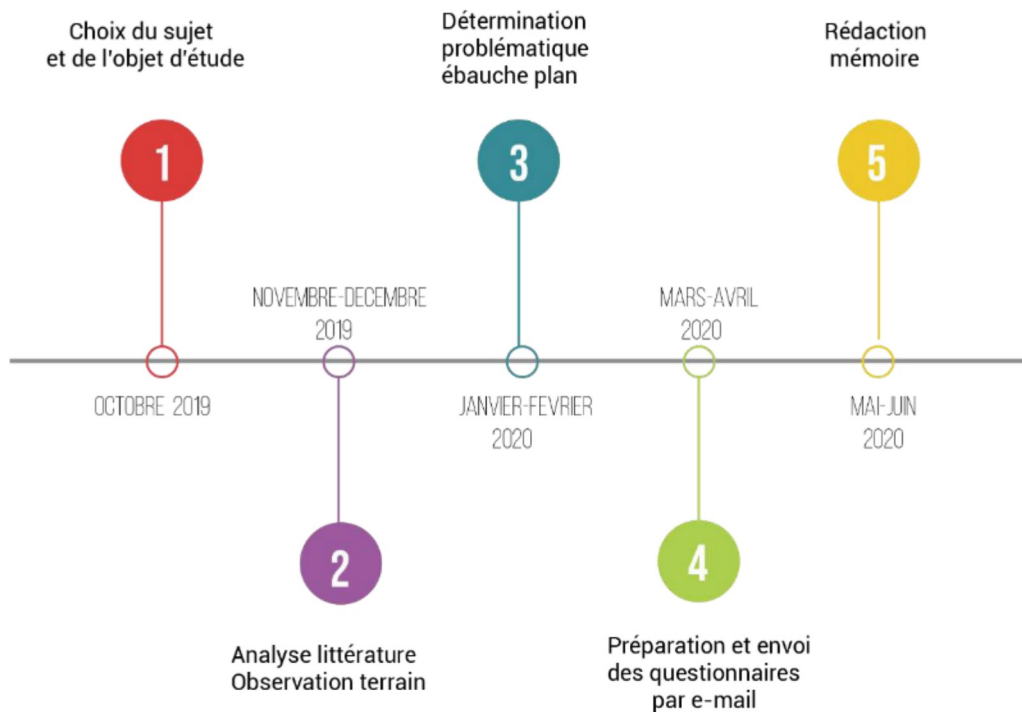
Choix du sujet et de l'objet d'étude

1

OCTOBRE 2019

NOVEMBRE-DECEMBRE 2019

2

Analyse littérature
Observation terrain

Détermination problématique ébauche plan

3

JANVIER-FEVRIER 2020

MARS-AVRIL 2020

4

Préparation et envoi des questionnaires par e-mail

Rédaction mémoire

5

MAI-JUIN 2020